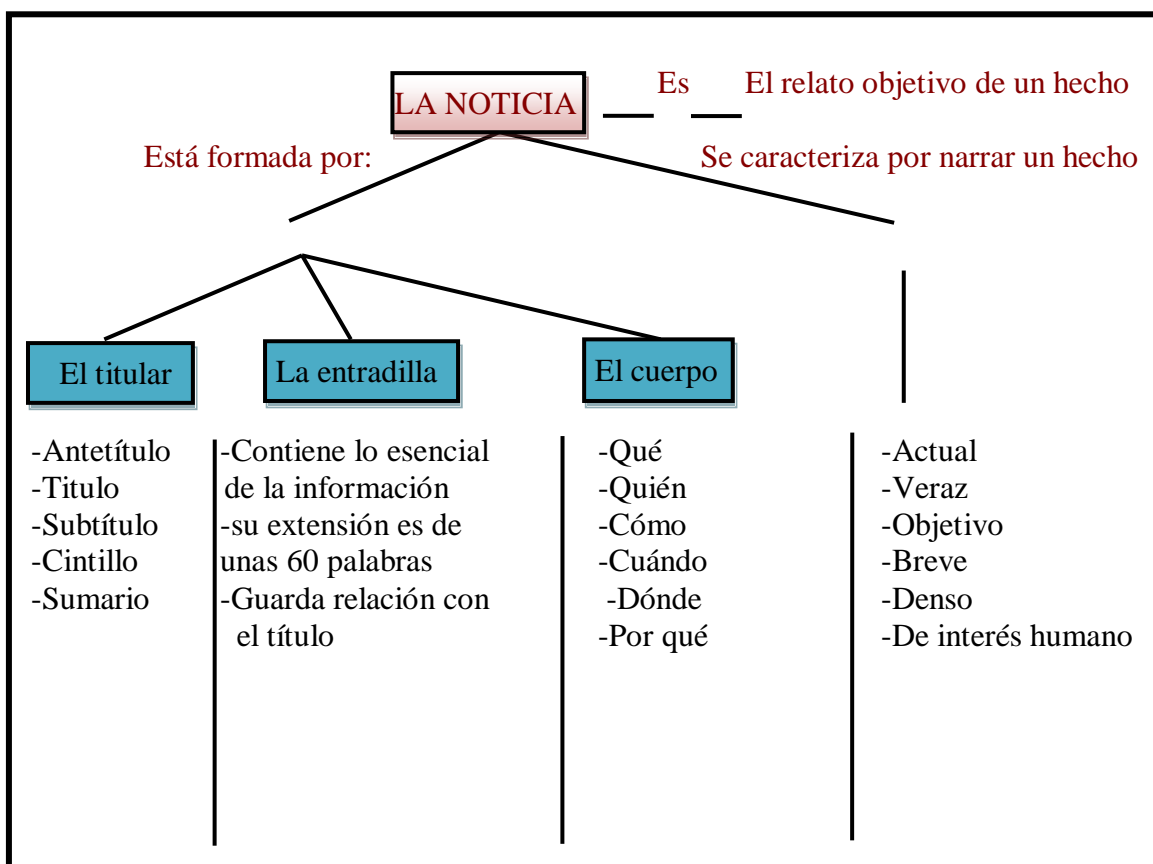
LA NOTICIA Es El relato objetivo de un hecho

Está formada por:

Se caracteriza por narrar un hecho

El titular

La entradilla

El cuerpo

-Antetítulo
-Titulo
-Subtítulo
-Cintillo
-Sumario

-Contiene lo esencial de la información
-su extensión es de unas 60 palabras
-Guarda relación con el título

-Qué
-Quién
-Cómo
-Cuándo
-Dónde
-Por qué

-Actual
-Veraz
-Objetivo
-Breve
-Denso
-De interés humano